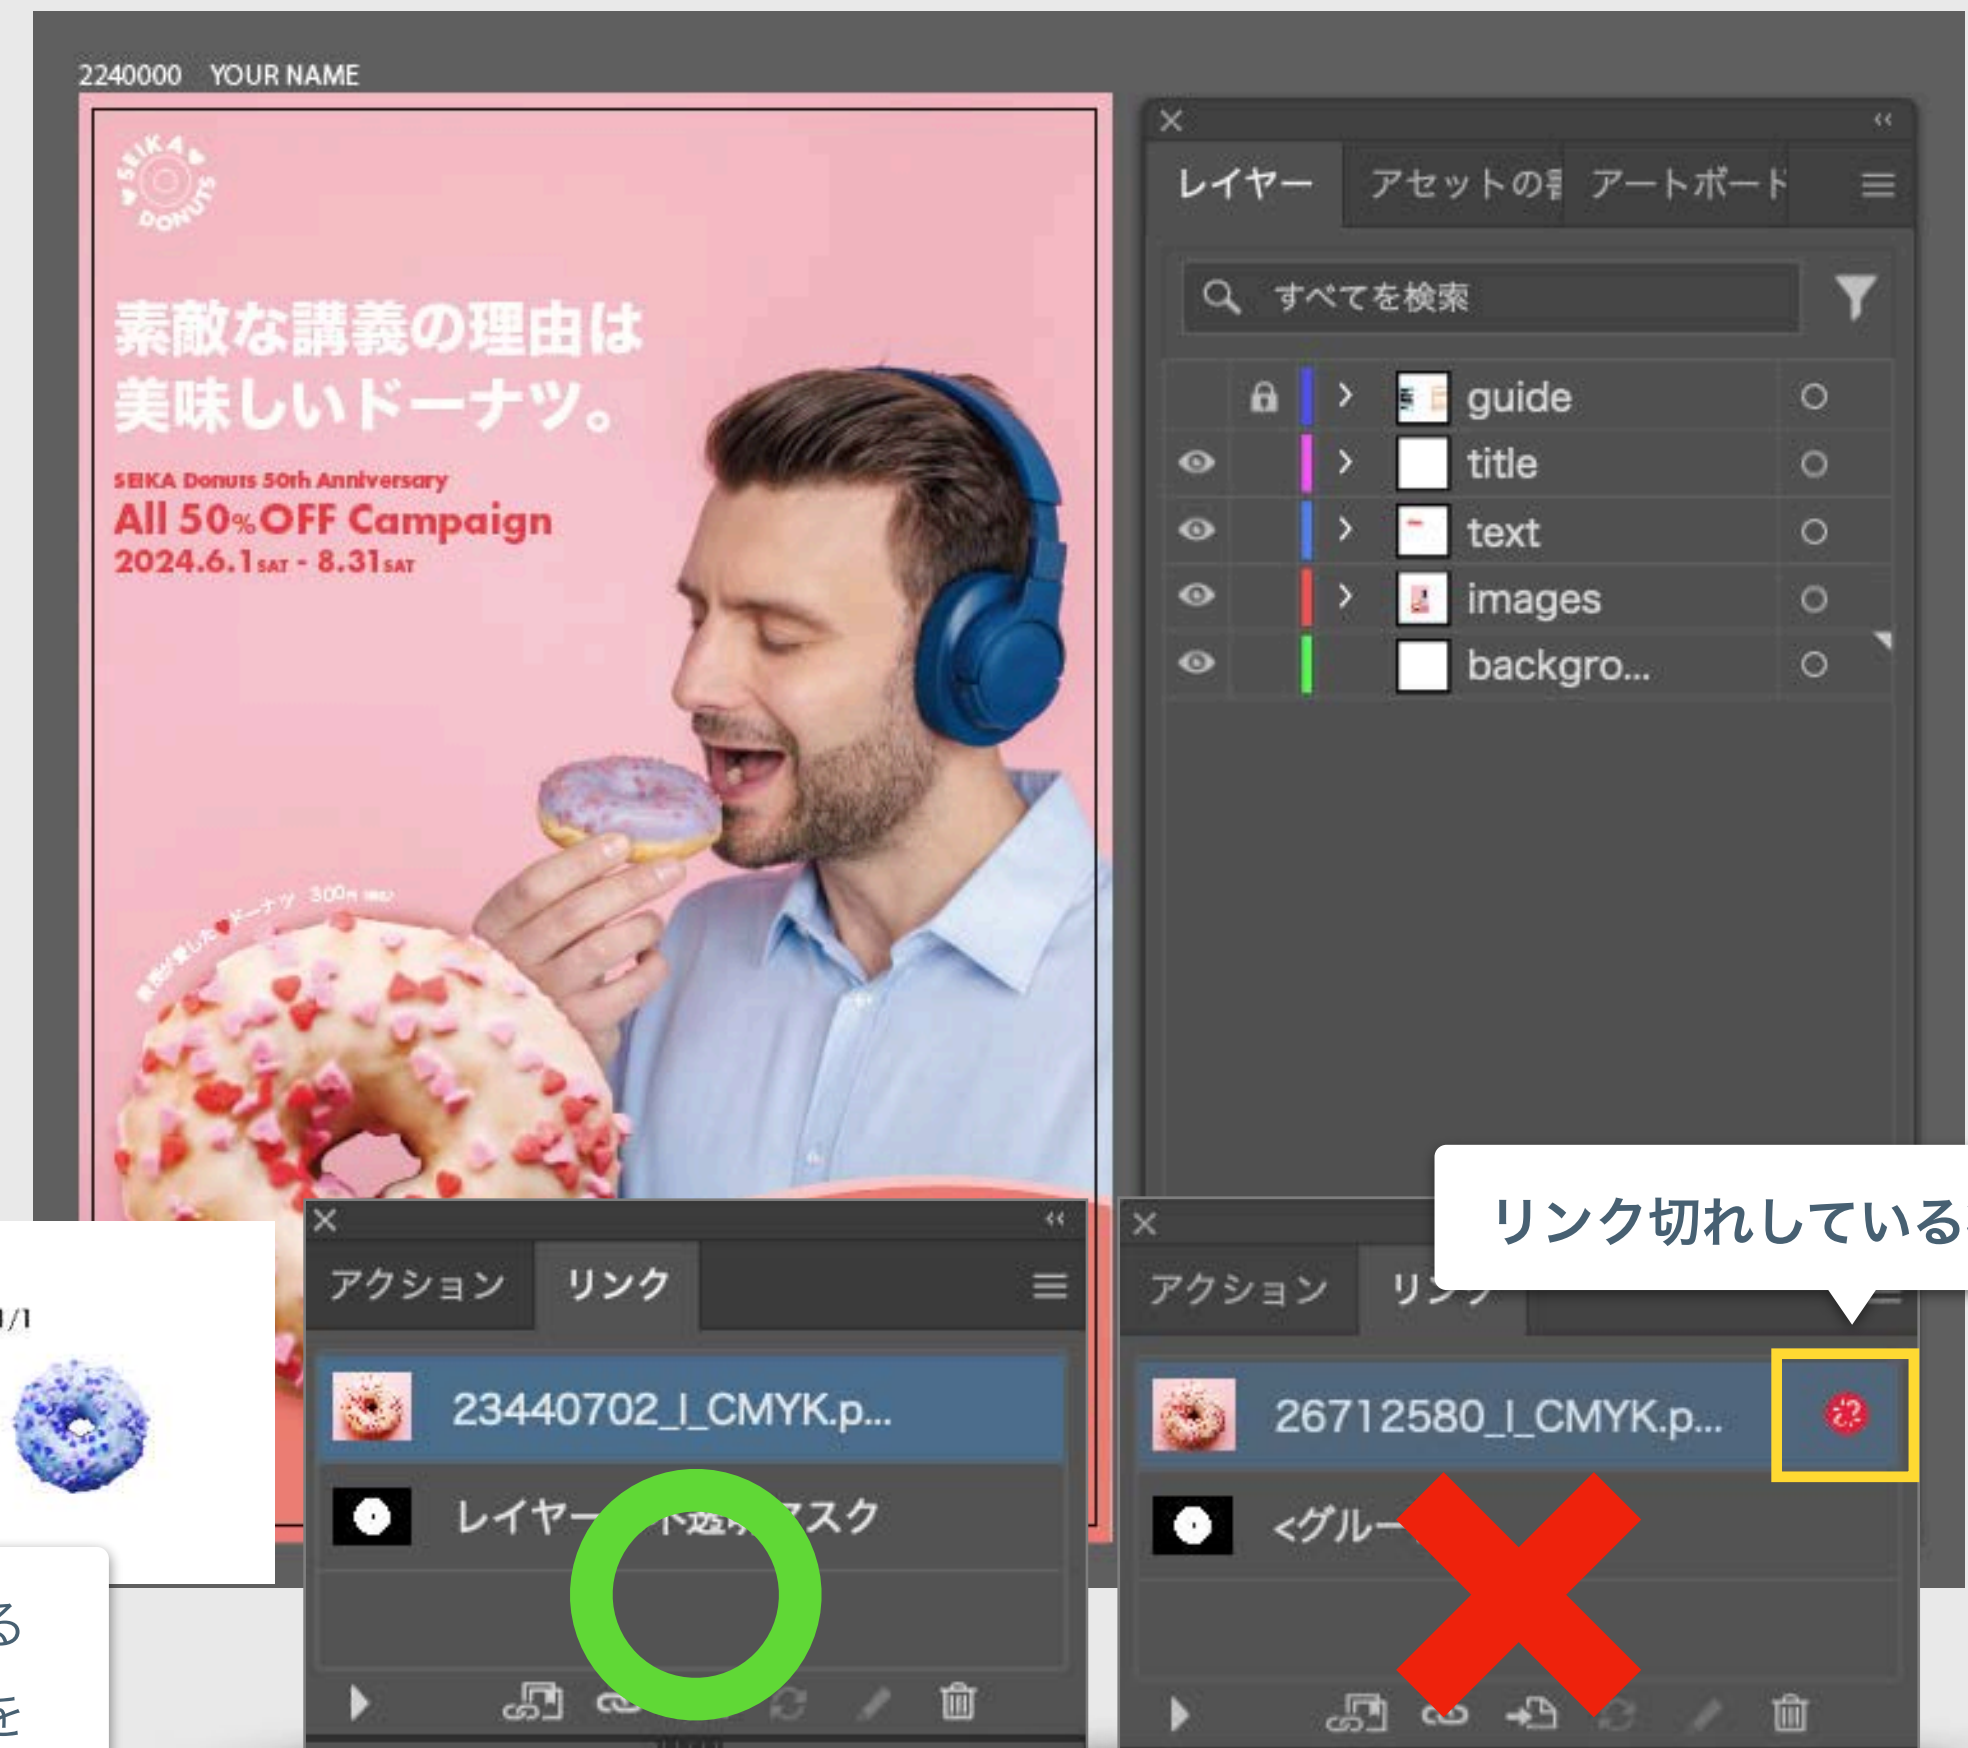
2240000 YOUR NAME

SEIKA DONUTS

素敵な講義の理由は
美味しいドーナツ。

SEIKA Donuts 50th Anniversary
All 50%OFF Campaign
2024.6.1 SAT - 8.31 SAT

レイヤー アセットの書 アートボード

すべてを検索

guide
title
text
images
backgro...

アクション リンク

23440702_I_CMYK.p...

レイヤー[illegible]透明マスク

アクション リンク

26712580_I_CMYK.p...

<グルー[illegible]

リンク切れしている

1/1